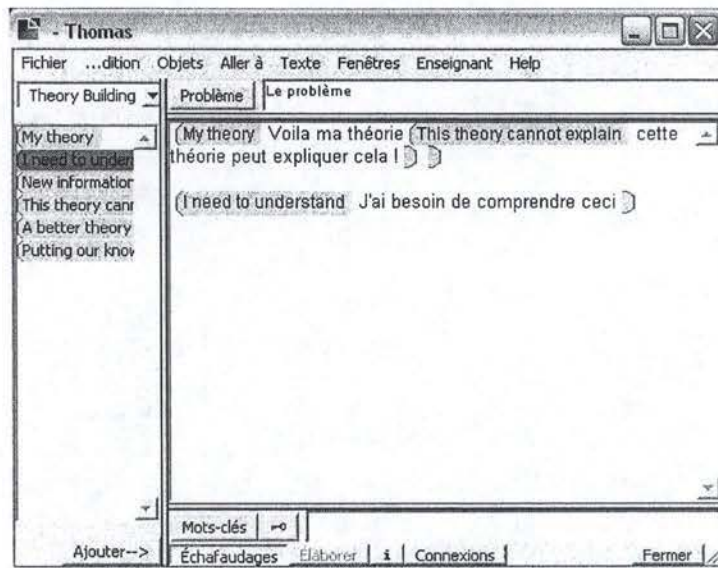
- Thomas

Fichier ...dition Objets Aller à Texte Fenêtres Enseignant Help

Theory Building

Problème

Le problème

My theory
I need to under
New informatior
This theory canr
A better theory
Putting our knov

My theory Voila ma théorie This theory cannot explain cette théorie peut expliquer cela !

I need to understand J'ai besoin de comprendre ceci

Mots-clés

Ajouter-->

Échafaudages

Élaborer

i

Connexions

Fermer